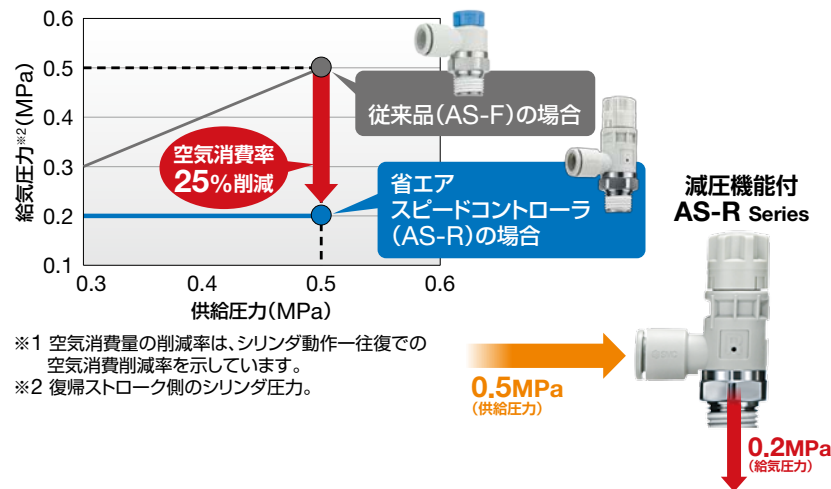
給気圧力※2(MPa)

0.6
0.5
0.4
0.3
0.2
0.1

0.3 0.4 0.5 0.6

供給圧力(MPa)

従来品(AS-F)の場合

空気消費率
25%削減

省エア
スピードコントローラ
(AS-R)の場合

減圧機能付
AS-R Series

※1 空気消費量の削減率は、シリンダ動作一往復での空気消費削減率を示しています。
※2 復帰ストローク側のシリンダ圧力。

0.5MPa
(供給圧力)

0.2MPa
(給気圧力)